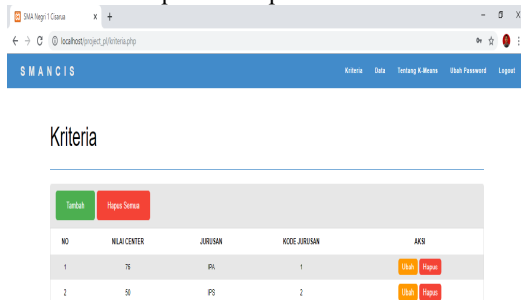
SMA Negri 1 Cisarua
localhost/project_pl/kriteria.php

SMANCIS
Kriteria Data Tentang K-Means Ubah Password Logout

Kriteria

Tambah Hapus Semua

| NO | NILAI CENTER | JURUSAN | KODE JURUSAN | AKSI |
|---|---|---|---|---|
| 1 | 75 | IPA | 1 | Ubah Hapus |
| 2 | 50 | IPS | 2 | Ubah Hapus |